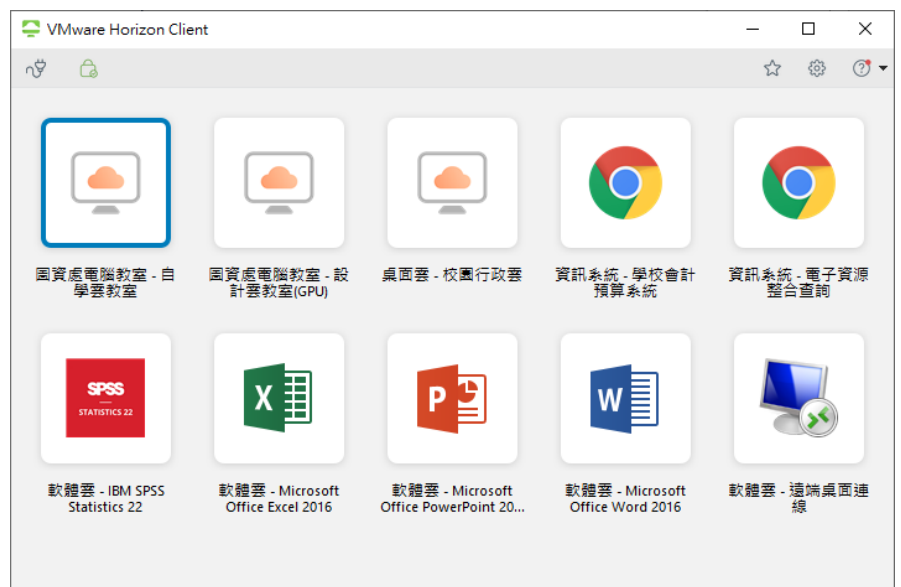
VMware Horizon Client

圖資處電腦教室 - 自學雲教室

圖資處電腦教室 - 設計雲教室(GPU)

桌面雲 - 校園行政雲

資訊系統 - 學校會計預算系統

資訊系統 - 電子資源整合查詢

SPSS
STATISTICS 22

軟體雲 - IBM SPSS Statistics 22

軟體雲 - Microsoft Office Excel 2016

軟體雲 - Microsoft Office PowerPoint 20...

軟體雲 - Microsoft Office Word 2016

軟體雲 - 遠端桌面連線